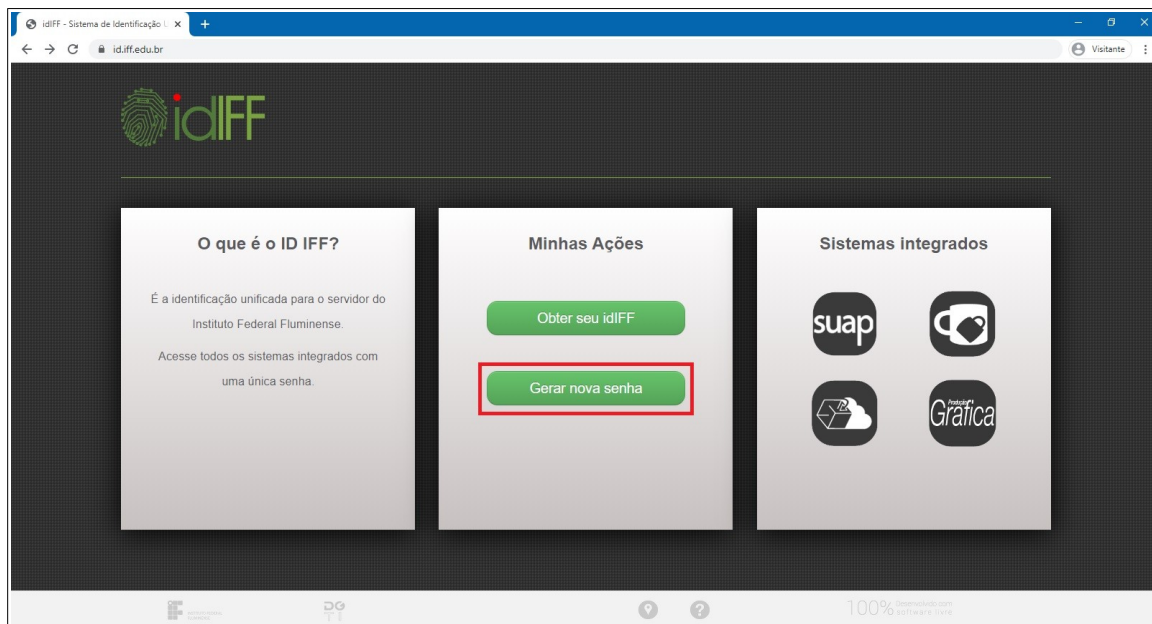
idIFF - Sistema de Identificação U ×
+
id.iff.edu.br
Visitante

idIFF

O que é o ID IFF?

É a identificação unificada para o servidor do Instituto Federal Fluminense.

Acesse todos os sistemas integrados com uma única senha.

Minhas Ações

Obter seu idIFF

Gerar nova senha

Sistemas integrados

suap

Gráfica

100% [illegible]